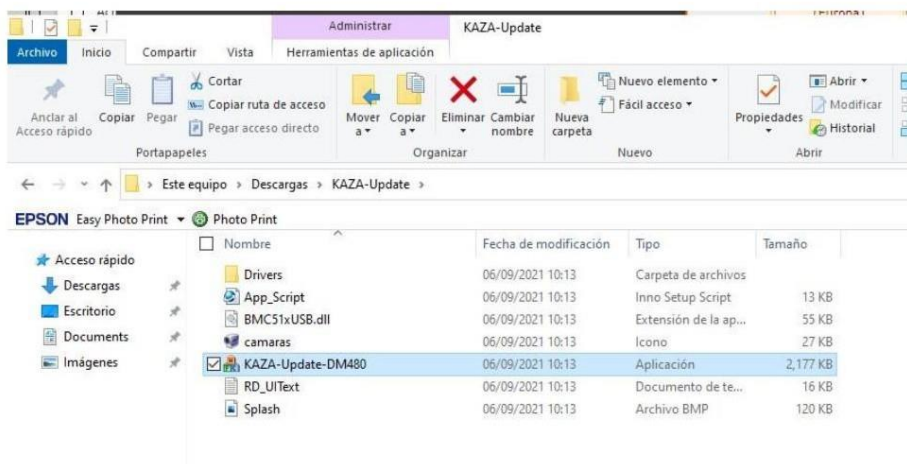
Administrar KAZA-Update

Archivo Inicio Compartir Vista Herramientas de aplicación

Anclar al Acceso rápido Copiar Pegar Cortar Copiar ruta de acceso Pegar acceso directo
Portapapeles

Mover a Copiar a Eliminar Cambiar nombre
Organizar

Nueva carpeta Nuevo elemento Fácil acceso
Nuevo

Propiedades Abrir Modificar Historial
Abrir

Este equipo > Descargas > KAZA-Update >

EPSON Easy Photo Print Photo Print

Acceso rápido
Descargas
Escritorio
Documents
Imágenes

| Nombre | Fecha de modificación | Tipo | Tamaño |
|---|---|---|---|
| Drivers | 06/09/2021 10:13 | Carpeta de archivos | |
| App_Script | 06/09/2021 10:13 | Inno Setup Script | 13 KB |
| BMC51xUSB.dll | 06/09/2021 10:13 | Extensión de la ap... | 55 KB |
| camaras | 06/09/2021 10:13 | Icono | 27 KB |
| KAZA-Update-DM480 | 06/09/2021 10:13 | Aplicación | 2,177 KB |
| RD_UIText | 06/09/2021 10:13 | Documento de te... | 16 KB |
| Splash | 06/09/2021 10:13 | Archivo BMP | 120 KB |